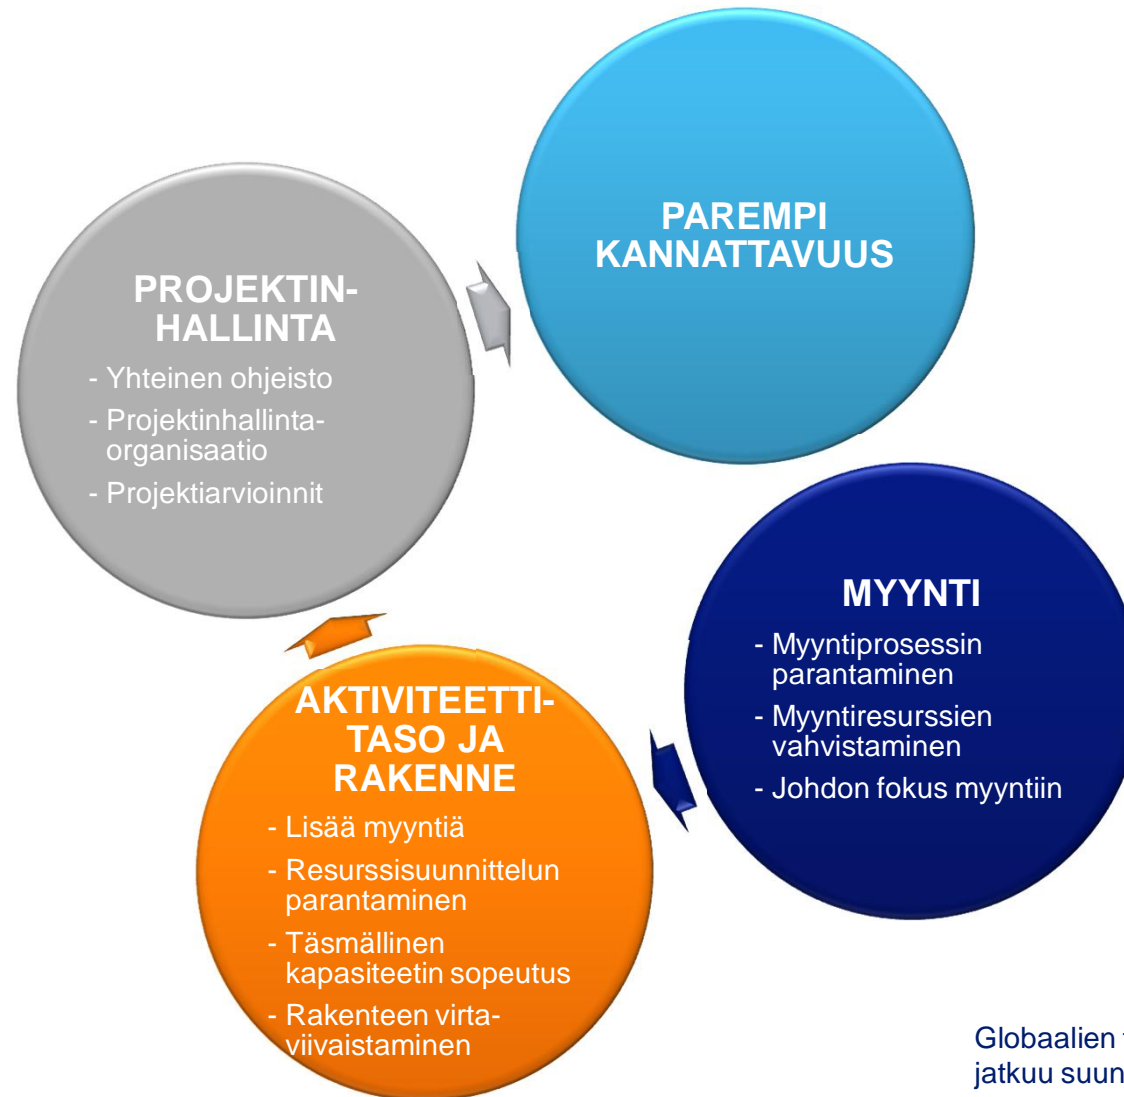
PAREMPI KANNATTAVUUS

PROJEKTIN-HALLINTA

- Yhteinen ohjeisto
- Projektinhallinta-organisaatio
- Projektiarvioinnit

MYYNTI

- Myyntiprosessin parantaminen
- Myyntiresurssien vahvistaminen
- Johdon fokus myyntiin

AKTIVITEETTI-TASO JA RAKENNE

- Lisää myyntiä
- Resurssisuunnittelun parantaminen
- Täsmällinen kapasiteetin sopeutus
- Rakenteen virtaviivaistaminen

Globaalien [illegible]
jatkuu suun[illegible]